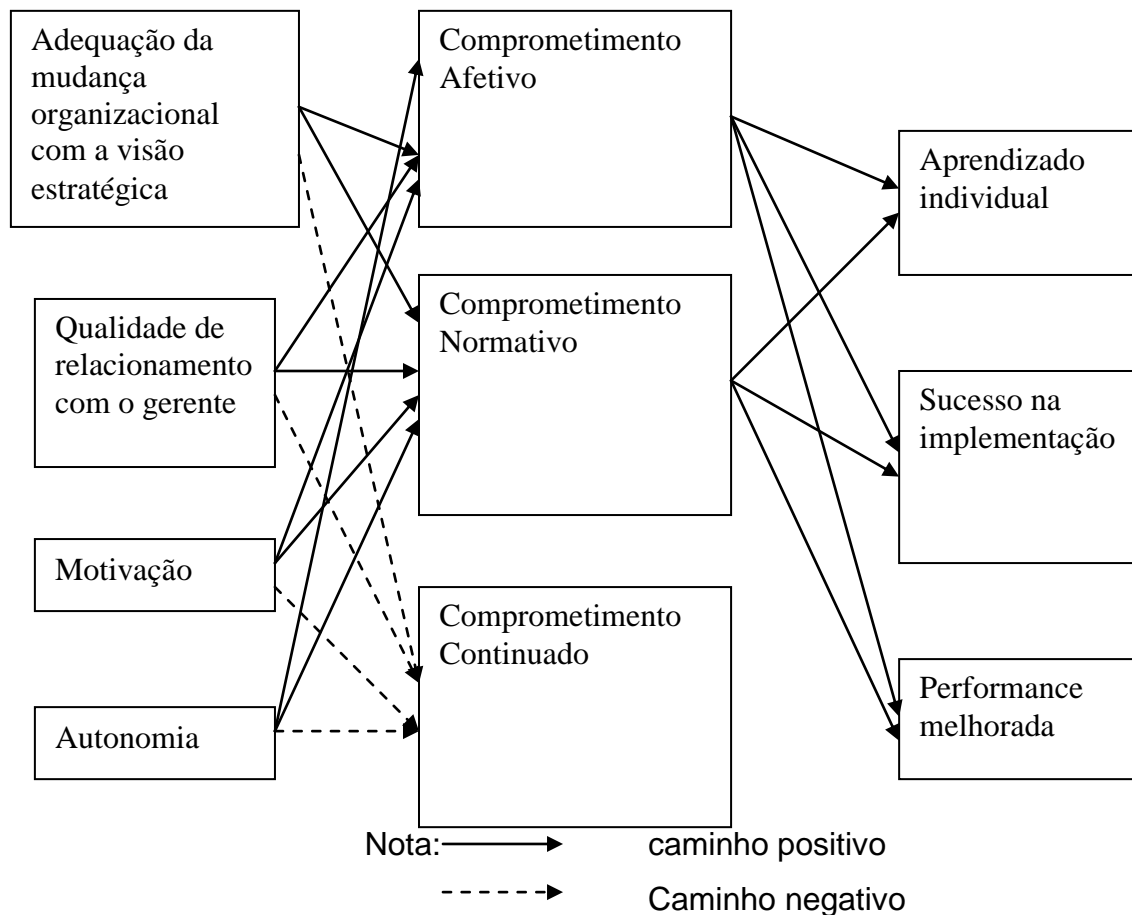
Adequação da mudança organizacional com a visão estratégica

Qualidade de relacionamento com o gerente

Motivação

Autonomia

Comprometimento Afetivo

Comprometimento Normativo

Comprometimento Continuado

Aprendizado individual

Sucesso na implementação

Performance melhorada

Nota: caminho positivo

Caminho negativo